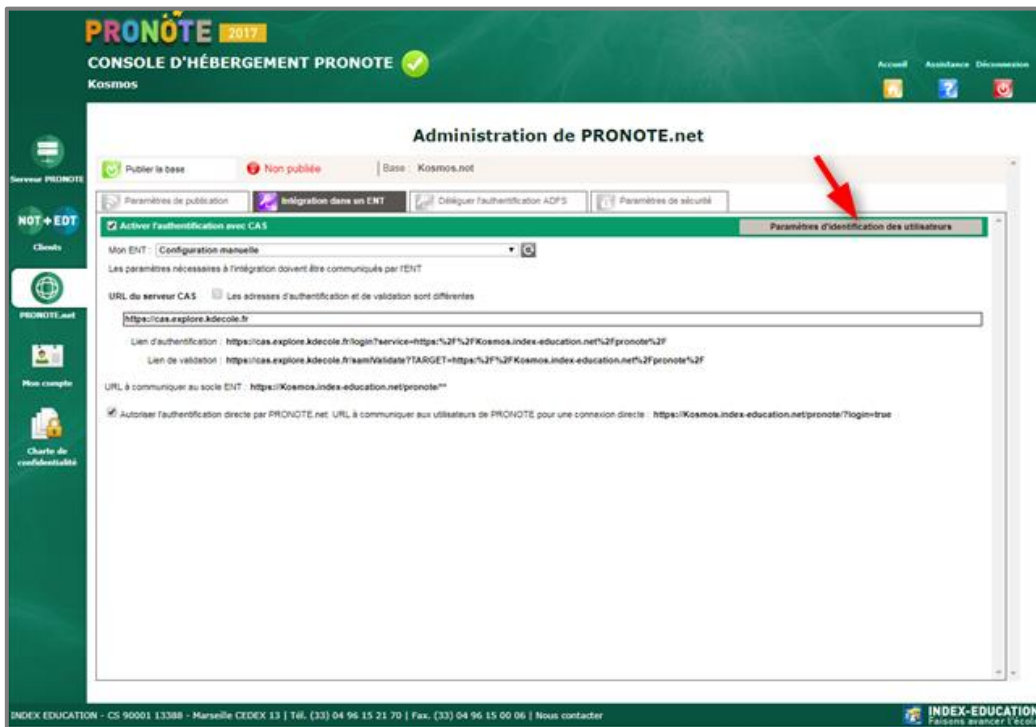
PRONOTE 2017
CONSOLE D'HÉBERGEMENT PRONOTE
Kosmos

Accueil Assistance Déconnexion

Serveur PRONOTE
NOT+EDT
Clients
PRONOTE.net
Mon compte
Charte de confidentialité

Administration de PRONOTE.net

Publier la base | Non publiée | Base : Kosmos.not

Paramètres de publication | Intégration dans un ENT | Déléguer l'authentification ADFS | Paramètres de sécurité

Activer l'authentification avec CAS
Paramètres d'identification des utilisateurs

Mon ENT : Configuration manuelle
Les paramètres nécessaires à l'intégration doivent être communiqués par l'ENT

URL du serveur CAS Les adresses d'authentification et de validation sont différentes

https://cas.explore.kdecole.fr

Lien d'authentification : https://cas.explore.kdecole.fr/login?service=https:%2F%2FKosmos.index-education.net%2Fpronote%2F
Lien de validation : https://cas.explore.kdecole.fr/samlValidate?TARGET=https:%2F%2FKosmos.index-education.net%2Fpronote%2F

URL à communiquer au socle ENT : https://Kosmos.index-education.net/pronote/**

Autoriser l'authentification directe par PRONOTE.net. URL à communiquer aux utilisateurs de PRONOTE pour une connexion directe : https://Kosmos.index-education.net/pronote/?login=true

INDEX EDUCATION - CS 90001 13388 - Marseille CEDEX 13 | Tél. (33) 04 96 15 21 70 | Fax. (33) 04 96 15 00 06 | Nous contacter
INDEX-EDUCATION Faisons avancer l'école